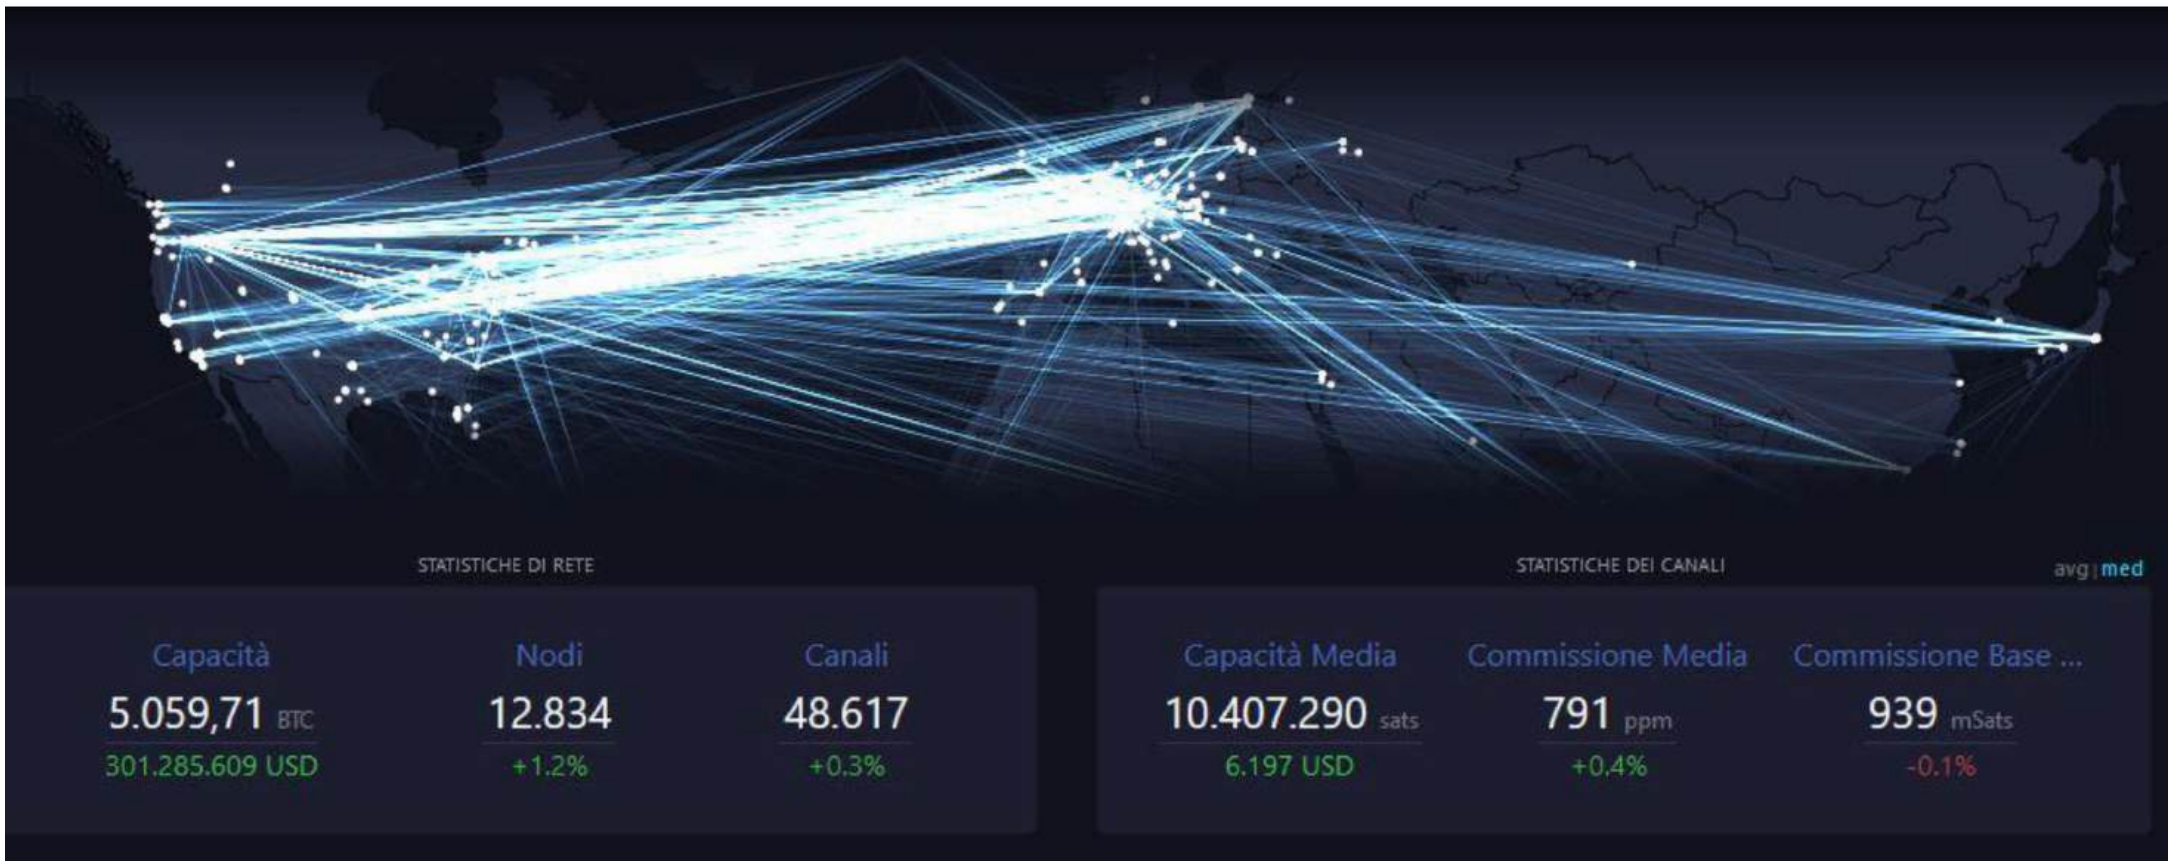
STATISTICHE DI RETE

Capacità
5.059,71 BTC
301.285.609 USD

Nodi
12.834
+1.2%

Canali
48.617
+0.3%

STATISTICHE DEI CANALI

avg | med

Capacità Media
10.407.290 sats
6.197 USD

Commissione Media
791 ppm
+0.4%

Commissione Base ...
939 mSats
-0.1%